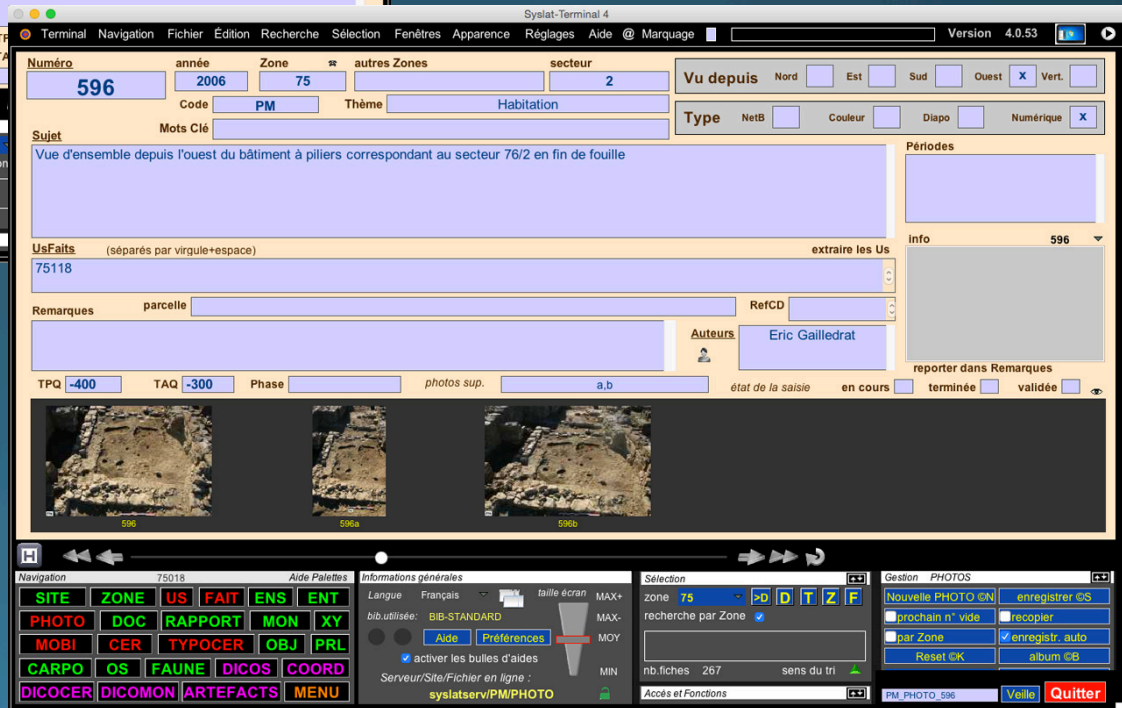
Syslat-Terminal 4

Terminal Navigation Fichier Édition Recherche Sélection Fenêtres Apparence Réglages Aide @ Marquage Version 4.0.53

Numéro 596
année 2006
Zone 75
autres Zones
secteur 2
Code PM
Thème Habitation
Mots Clé

Vu depuis Nord Est Sud Ouest X Vert.
Type NetB Couleur Diapo Numérique X

Sujet
Vue d'ensemble depuis l'ouest du bâtiment à piliers correspondant au secteur 76/2 en fin de fouille

Périodes

UsFaits (séparés par virgule+espace) extraire les Us
75118

info 596

Remarques parcelle RefCD
Auteurs Eric Gailledrat
reporter dans Remarques

TPQ -400 TAQ -300 Phase photos sup. a,b état de la saisie en cours terminée validée

596 596a 596b

H

Navigation 75018 Aide Palettes
SITE ZONE US FAIT ENS ENT
PHOTO DOC RAPPORT MON XY
MOBI CER TYPOCER OBJ PRL
CARPO OS FAUNE DICOS COORD
DICOCER DICOMON ARTEFACTS MENU

Informations générales
Langue Français taille écran
bib.utilisée: BIB-STANDARD MAX+ MAX- MOY MIN
Aide Préférences
activer les bulles d'aides
Serveur/Site/Fichier en ligne :
syslatserv/PM/PHOTO

Sélection
zone 75 >D D T Z F
recherche par Zone
nb.fiches 267 sens du tri
Accès et Fonctions

Gestion PHOTOS
Nouvelle PHOTO ©N enregistrer ©S
prochain n° vide recopier
par Zone enregistr. auto
Reset ©K album ©B
PM_PHOTO_596 Veille Quitter